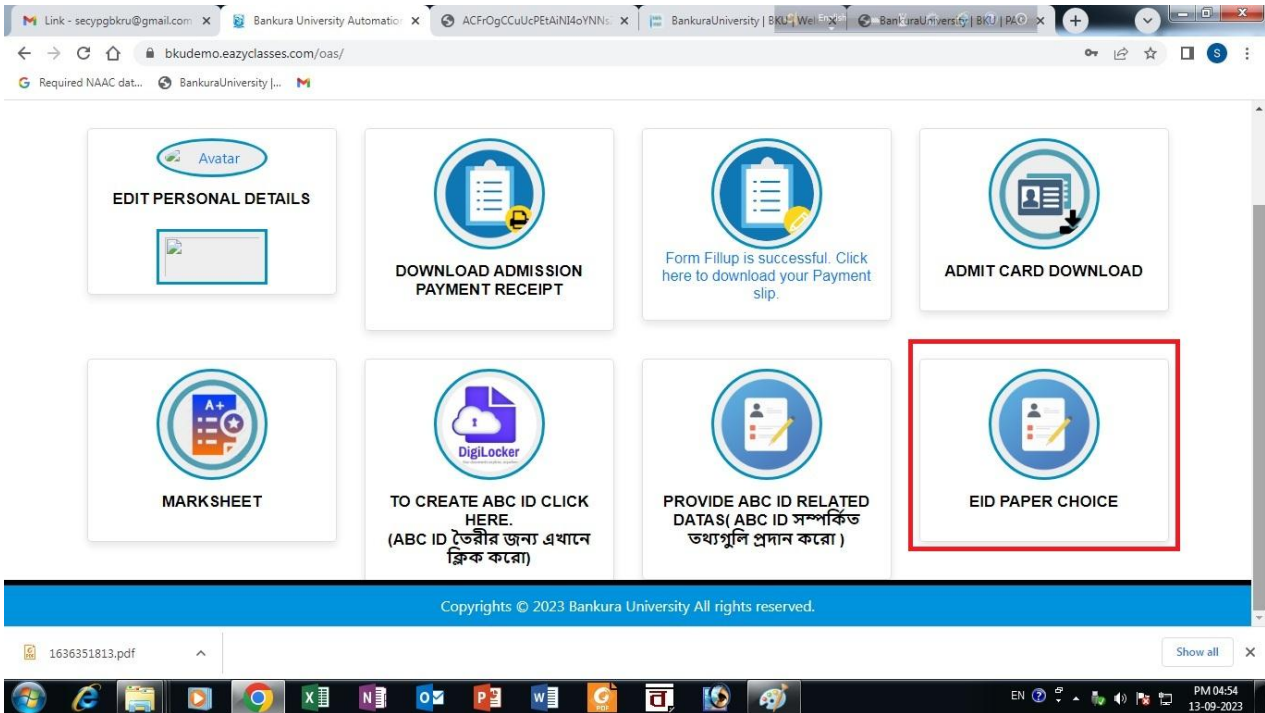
M Link - secypgbkru@gmail.com ×
Bankura University Automation ×
ACFrOgCCuUcPEtAiNI4oYNNs ×
BankuraUniversity | BKU | Wel ×
BankuraUniversity | BKU | PAO ×

bkudemo.eazyclasses.com/oas/

Required NAAC dat... BankuraUniversity |...

Avatar
EDIT PERSONAL DETAILS

DOWNLOAD ADMISSION PAYMENT RECEIPT

Form Fillup is successful. Click here to download your Payment slip.

ADMIT CARD DOWNLOAD

A+
MARKSHEET

DigiLocker
TO CREATE ABC ID CLICK HERE.
(ABC ID তৈরীর জন্য এখানে ক্লিক করো)

PROVIDE ABC ID RELATED DATAS( ABC ID সম্পর্কিত তথ্যগুলি প্রদান করো )

EID PAPER CHOICE

Copyrights © 2023 Bankura University All rights reserved.

1636351813.pdf

Show all

EN PM 04:54 13-09-2023